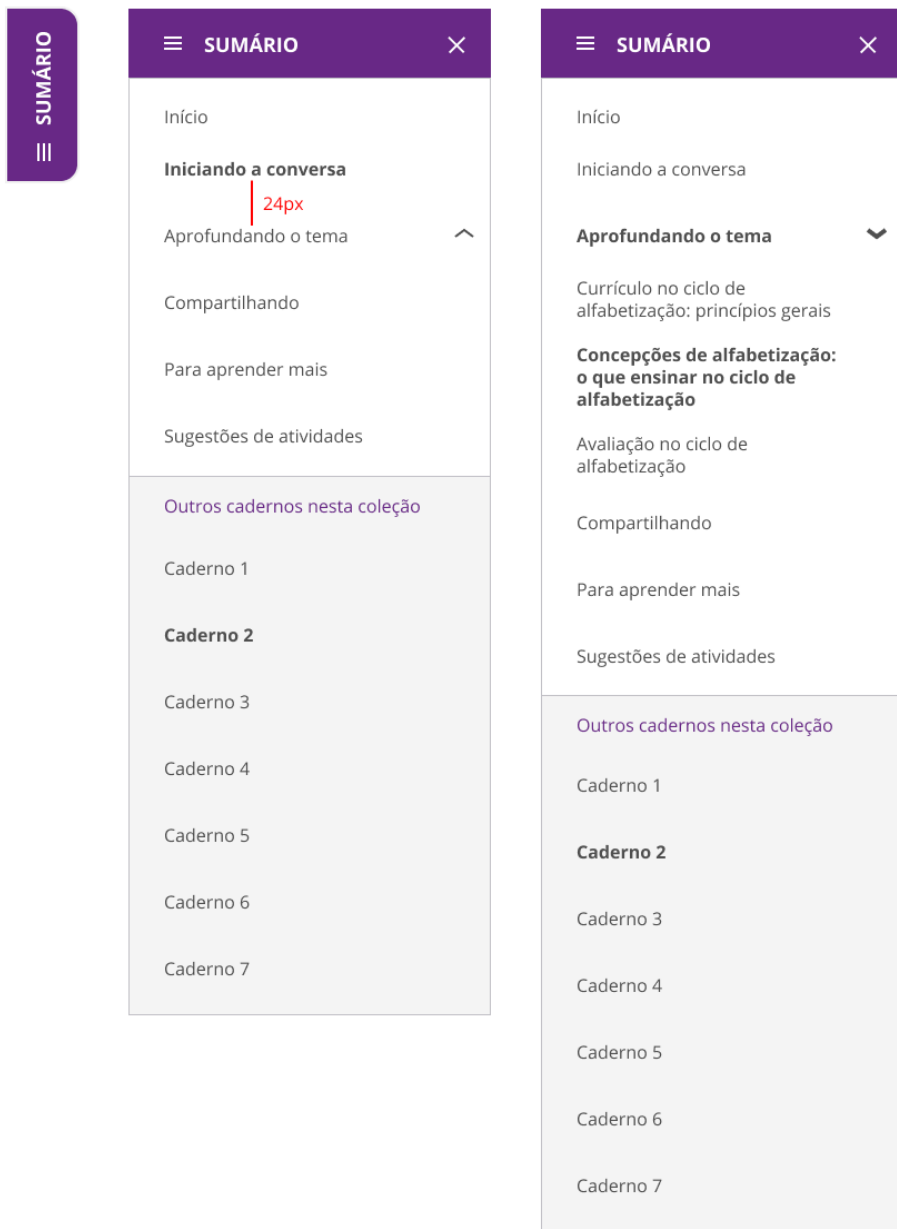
SUMÁRIO

SUMÁRIO

Início

Iniciando a conversa

24px

Aprofundando o tema

Compartilhando

Para aprender mais

Sugestões de atividades

Outros cadernos nesta coleção

Caderno 1

Caderno 2

Caderno 3

Caderno 4

Caderno 5

Caderno 6

Caderno 7

SUMÁRIO

Início

Iniciando a conversa

Aprofundando o tema

Currículo no ciclo de alfabetização: princípios gerais

Concepções de alfabetização: o que ensinar no ciclo de alfabetização

Avaliação no ciclo de alfabetização

Compartilhando

Para aprender mais

Sugestões de atividades

Outros cadernos nesta coleção

Caderno 1

Caderno 2

Caderno 3

Caderno 4

Caderno 5

Caderno 6

Caderno 7